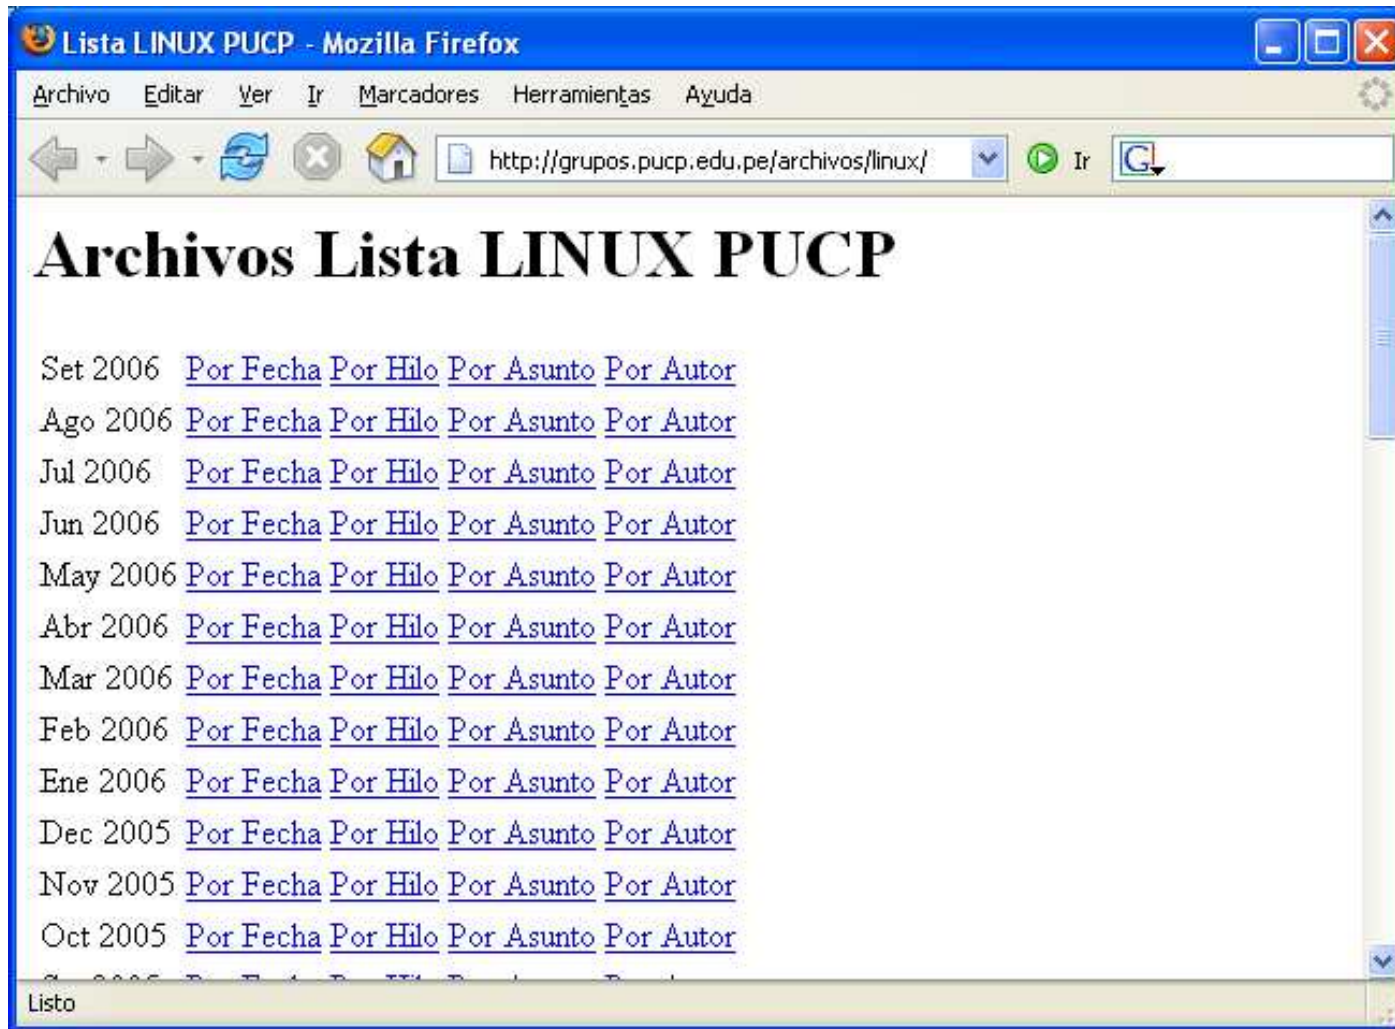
Lista LINUX PUCP - Mozilla Firefox

Archivo Editar Ver Ir Marcadores Herramientas Ayuda

http://grupos.pucp.edu.pe/archivos/linux/ Ir G

# Archivos Lista LINUX PUCP

| | | | | |
|---|---|---|---|---|
| Set 2006 | Por Fecha | Por Hilo | Por Asunto | Por Autor |
| Ago 2006 | Por Fecha | Por Hilo | Por Asunto | Por Autor |
| Jul 2006 | Por Fecha | Por Hilo | Por Asunto | Por Autor |
| Jun 2006 | Por Fecha | Por Hilo | Por Asunto | Por Autor |
| May 2006 | Por Fecha | Por Hilo | Por Asunto | Por Autor |
| Abr 2006 | Por Fecha | Por Hilo | Por Asunto | Por Autor |
| Mar 2006 | Por Fecha | Por Hilo | Por Asunto | Por Autor |
| Feb 2006 | Por Fecha | Por Hilo | Por Asunto | Por Autor |
| Ene 2006 | Por Fecha | Por Hilo | Por Asunto | Por Autor |
| Dec 2005 | Por Fecha | Por Hilo | Por Asunto | Por Autor |
| Nov 2005 | Por Fecha | Por Hilo | Por Asunto | Por Autor |
| Oct 2005 | Por Fecha | Por Hilo | Por Asunto | Por Autor |
| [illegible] | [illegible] | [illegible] | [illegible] | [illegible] |

Listo